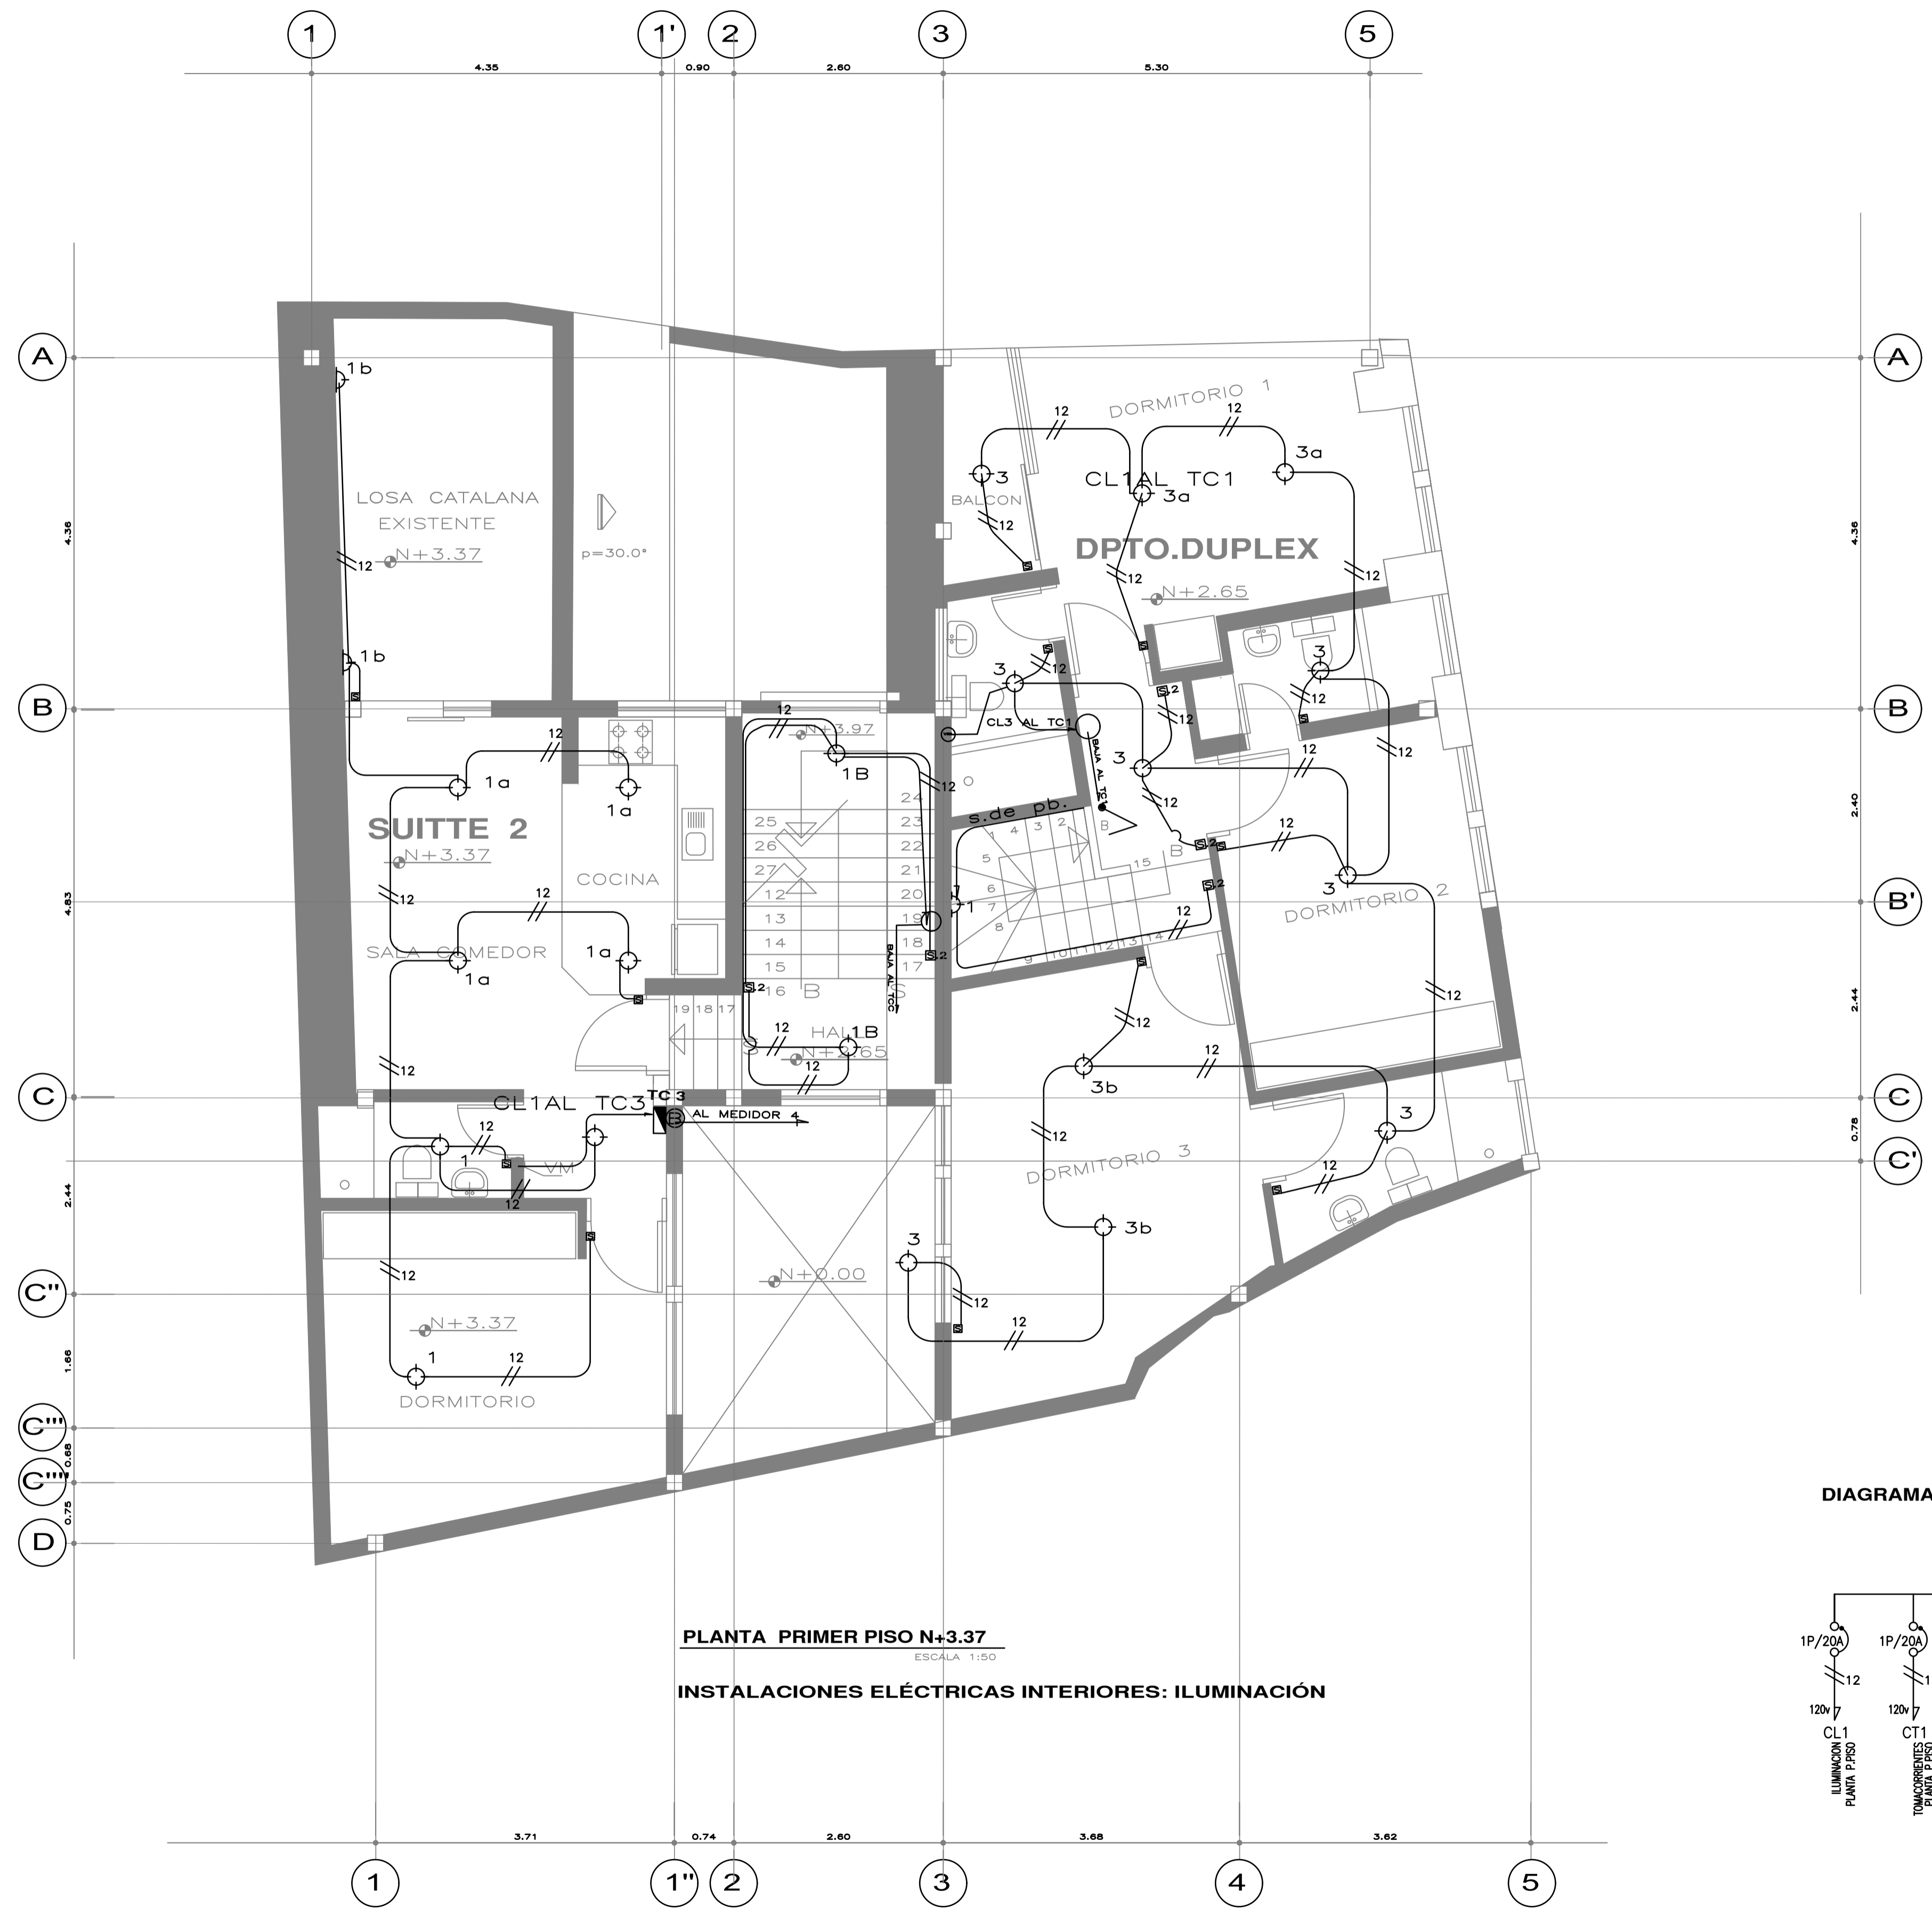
1 1' 2 3 5
4.35 0.90 2.60 5.30

A B B' C C' C'' C''' C'''' D

4.36 4.83 2.44 1.66 0.68 0.75
4.36 2.40 2.44 0.78

LOSA CATALANA EXISTENTE
N+3.37
p=30.0°
1b
1b
12

DORMITORIO 1
BALCON
CL1AL TC1
DPTO.DUPLEX
N+2.65
3 3a 3a
12

SUITTE 2
N+3.37
COCINA
SALA COMEDOR
1a 1a 1a 1a
N+3.97
1B
HALL
N+2.65
1B

CL3 AL TC1
BAJA AL TC
s.de pb.
BAJA AL TCC
DORMITORIO 2
DORMITORIO 3
3b 3b
3

CL1AL TC3
TC 3
AL MEDIDOR 4
VM
N+0.00
N+3.37
DORMITORIO

25 26 27 12 13 14 15 16 24 23 22 21 20 19 18 17 19 18 17
1 2 3 4 5 6 7 8 9 10 11 12 13 14 15
B B S

PLANTA PRIMER PISO N+3.37
ESCALA 1:50
INSTALACIONES ELÉCTRICAS INTERIORES: ILUMINACIÓN

DIAGRAMA
1P/20A 1P/20A
12
120v 120v
CL1 CT1
ILUMINACION PLANTA P.PISO
TOMACORRIENTES PLANTA P.PISO

3.71 0.74 2.60 3.68 3.62
1 1'' 2 3 4 5